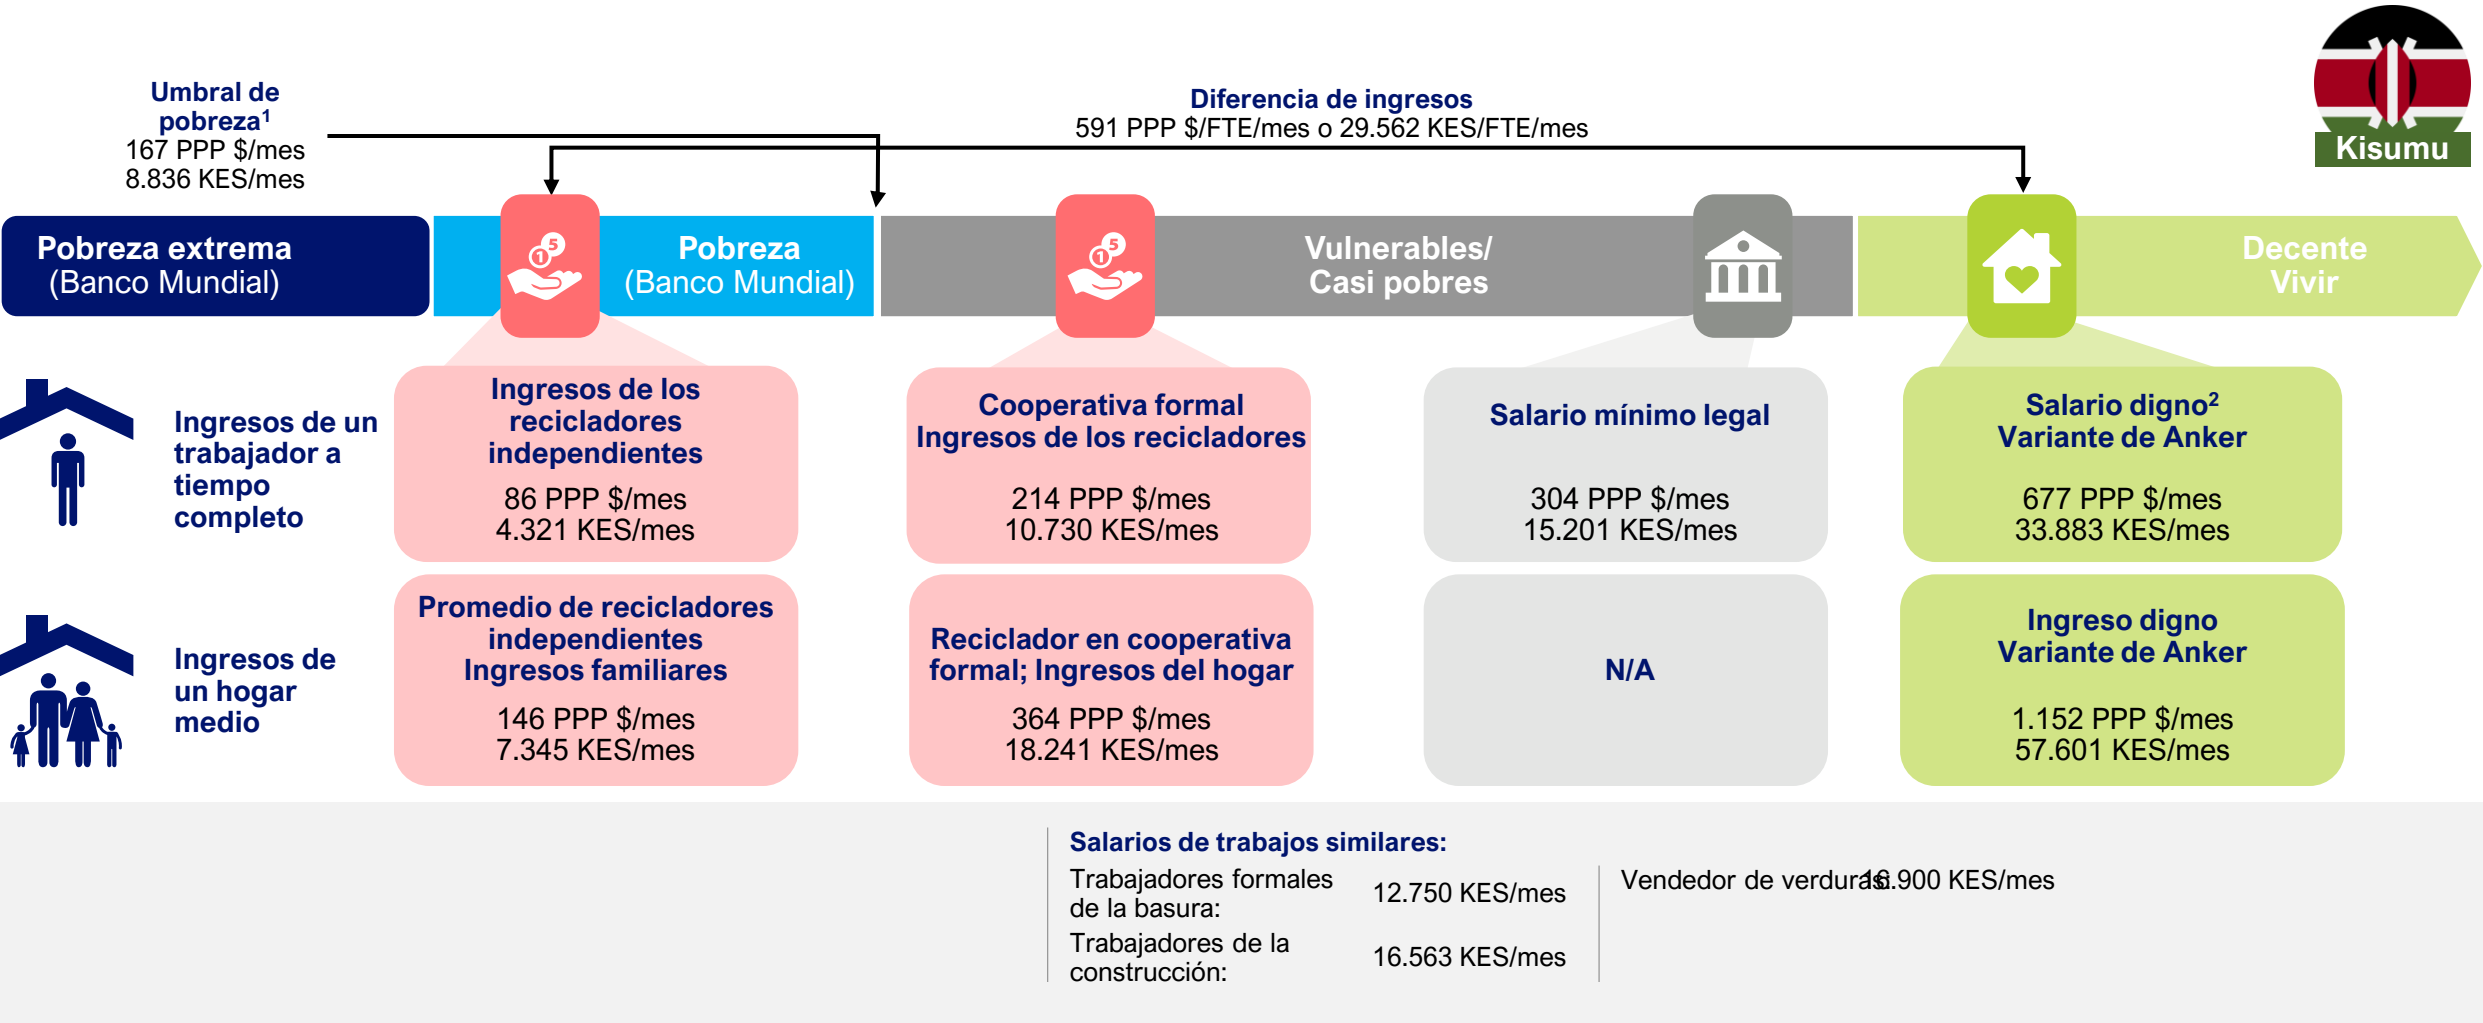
Umbral de pobreza¹
167 PPP $/mes
8.836 KES/mes

Diferencia de ingresos
591 PPP $/FTE/mes o 29.562 KES/FTE/mes

Kisumu

Pobreza extrema
(Banco Mundial)

Pobreza
(Banco Mundial)

Vulnerables/
Casi pobres

Decente
Vivir

Ingresos de un trabajador a tiempo completo

Ingresos de los recicladores independientes
86 PPP $/mes
4.321 KES/mes

Cooperativa formal
Ingresos de los recicladores
214 PPP $/mes
10.730 KES/mes

Salario mínimo legal
304 PPP $/mes
15.201 KES/mes

Salario digno²
Variante de Anker
677 PPP $/mes
33.883 KES/mes

Ingresos de un hogar medio

Promedio de recicladores independientes
Ingresos familiares
146 PPP $/mes
7.345 KES/mes

Reciclador en cooperativa formal; Ingresos del hogar
364 PPP $/mes
18.241 KES/mes

N/A

Ingreso digno
Variante de Anker
1.152 PPP $/mes
57.601 KES/mes

Salarios de trabajos similares:
Trabajadores formales de la basura: 12.750 KES/mes
Trabajadores de la construcción: 16.563 KES/mes
Vendedor de verduras 16.900 KES/mes